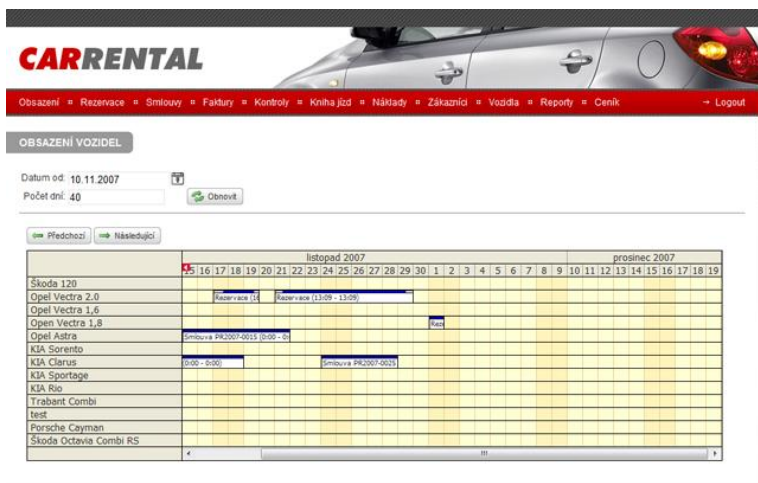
CARRENTAL

Obsazení ▪ Rezervace ▪ Smlouvy ▪ Faktury ▪ Kontroly ▪ Kniha jízd ▪ Náklady ▪ Zákazníci ▪ Vozidla ▪ Reporty ▪ Ceník → Logout

OBSAZENÍ VOZIDEL

Datum od: 10.11.2007
Počet dní: 40
Obnovit

Předchozí | Následující

| | listopad 2007 | prosinec 2007 |
|---|---|---|
| | 15 16 17 18 19 20 21 22 23 24 25 26 27 28 29 30 | 1 2 3 4 5 6 7 8 9 10 11 12 13 14 15 16 17 18 19 |
| Škoda 120 | | |
| Opel Vectra 2.0 | Rezervace (1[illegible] Rezervace (13:09 - 13:09) | |
| Opel Vectra 1,6 | | |
| Open Vectra 1,8 | | Rez |
| Opel Astra | Smlouva PR2007-0015 (0:00 - 0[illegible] | |
| KIA Sorento | | |
| KIA Clarus | (0:00 - 0:00) Smlouva PR2007-0025 | |
| KIA Sportage | | |
| KIA Rio | | |
| Trabant Combi | | |
| test | | |
| Porsche Cayman | | |
| Škoda Octavia Combi RS | | |